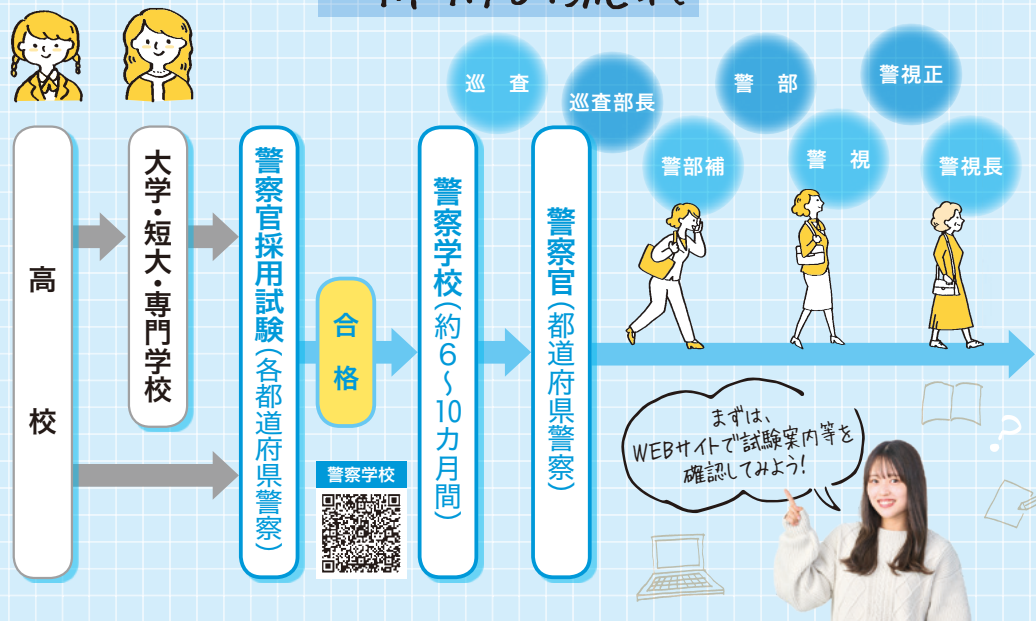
高校

大学・短大・専門学校

警察官採用試験（各都道府県警察）

合格

警察学校

警察学校（約６～10カ月間）

警察官（都道府県警察）

巡査

巡査部長

警部補

警部

警視

警視正

警視長

まずは、WEBサイトで試験案内等を確認してみよう！